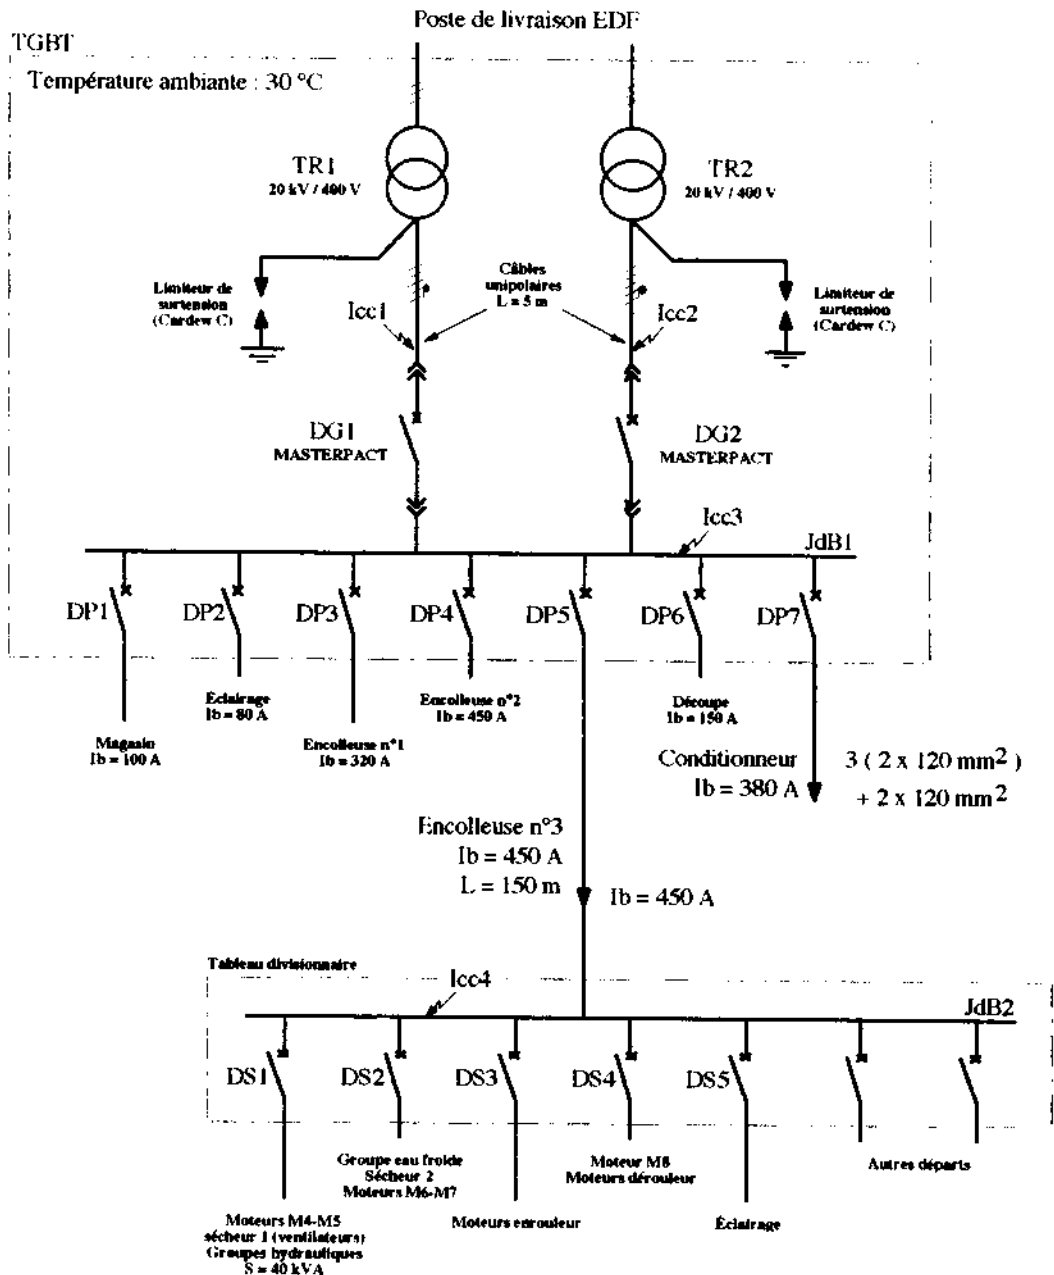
Poste de livraison EDF

TGBT

Température ambiante : 30 °C

TR1
20 kV / 400 V

TR2
20 kV / 400 V

Limiteur de surtension (Cardew C)

Câbles unipolaires
L = 5 m

Limiteur de surtension (Cardew C)

Icc1

Icc2

DG1
MASTERPACT

DG2
MASTERPACT

Icc3

JdB1

DP1

DP2

DP3

DP4

DP5

DP6

DP7

Magasin
Ib = 100 A

Éclairage
Ib = 80 A

Encolleuse n°1
Ib = 320 A

Encolleuse n°2
Ib = 450 A

Découpe
Ib = 150 A

Conditionneur
Ib = 380 A

3 ( 2 x 120 mm$^2$ )
+ 2 x 120 mm$^2$

Encolleuse n°3
Ib = 450 A
L = 150 m

Ib = 450 A

Tableau divisionnaire

Icc4

JdB2

DS1

DS2

DS3

DS4

DS5

Groupe eau froide
Sécheur 2
Moteurs M6-M7

Moteur M8
Moteurs dérouleur

Autres départs

Moteurs M4-M5
sécheur 1 (ventilateurs)
Groupes hydrauliques
S = 40 kVA

Moteurs enrouleur

Éclairage